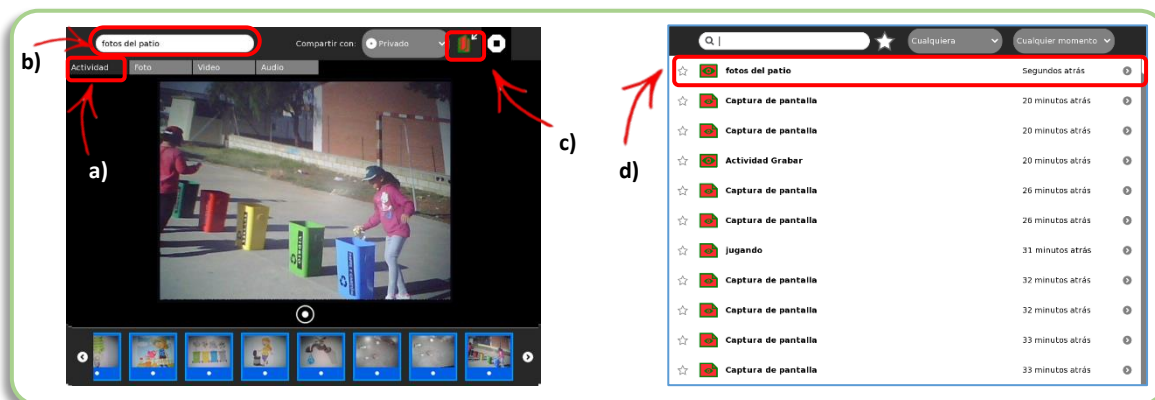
b)

fotos del patio

Compartir con: Privado

Actividad Foto Video Audio

a)

c)

d)

Cualquiera

Cualquier momento

| | |
|---|---|
| fotos del patio | Segundos atrás |
| Captura de pantalla | 20 minutos atrás |
| Captura de pantalla | 20 minutos atrás |
| Actividad Grabar | 20 minutos atrás |
| Captura de pantalla | 26 minutos atrás |
| Captura de pantalla | 26 minutos atrás |
| jugando | 31 minutos atrás |
| Captura de pantalla | 32 minutos atrás |
| Captura de pantalla | 32 minutos atrás |
| Captura de pantalla | 33 minutos atrás |
| Captura de pantalla | 33 minutos atrás |